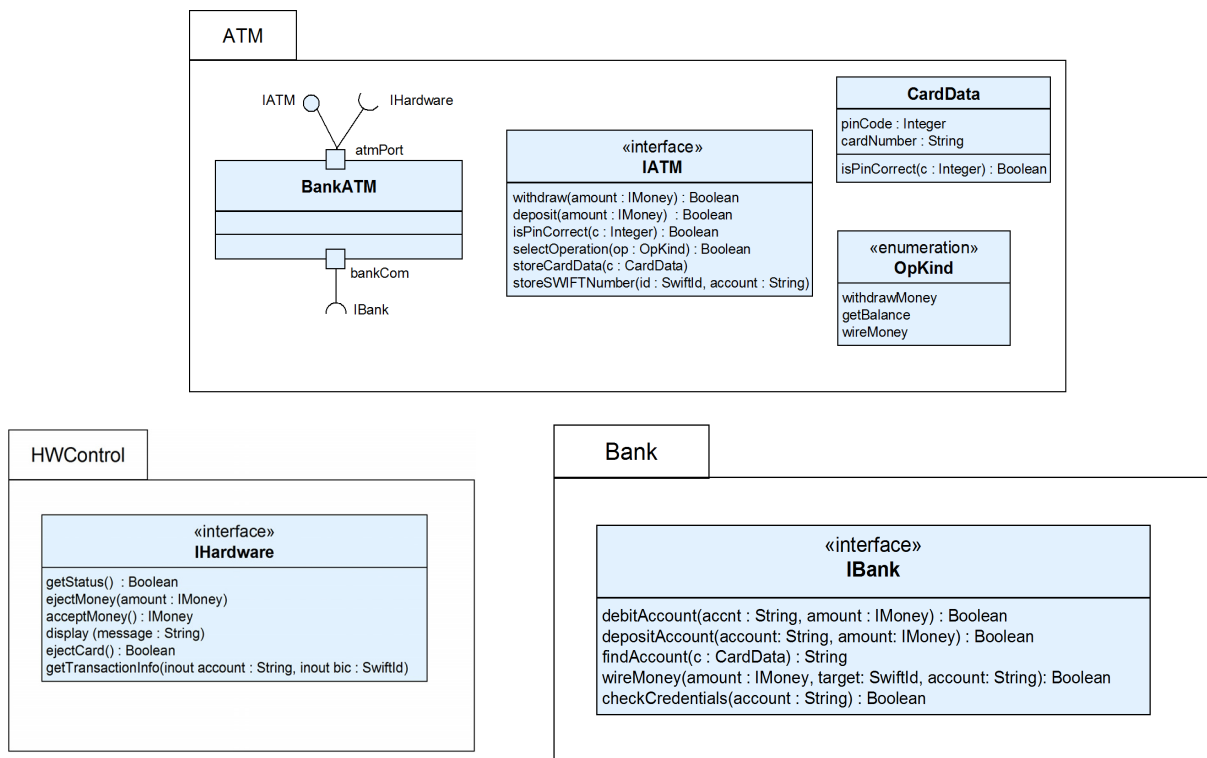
ATM

IATM
IHardware
atmPort
BankATM
bankCom
IBank

«interface»
IATM
withdraw(amount : IMoney) : Boolean
deposit(amount : IMoney) : Boolean
isPinCorrect(c : Integer) : Boolean
selectOperation(op : OpKind) : Boolean
storeCardData(c : CardData)
storeSWIFTNumber(id : SwiftId, account : String)

CardData
pinCode : Integer
cardNumber : String
isPinCorrect(c : Integer) : Boolean

«enumeration»
OpKind
withdrawMoney
getBalance
wireMoney

HWControl

«interface»
IHardware
getStatus() : Boolean
ejectMoney(amount : IMoney)
acceptMoney() : IMoney
display (message : String)
ejectCard() : Boolean
getTransactionInfo(inout account : String, inout bic : SwiftId)

Bank

«interface»
IBank
debitAccount(accnt : String, amount : IMoney) : Boolean
depositAccount(account: String, amount: IMoney) : Boolean
findAccount(c : CardData) : String
wireMoney(amount : IMoney, target: SwiftId, account: String): Boolean
checkCredentials(account : String) : Boolean